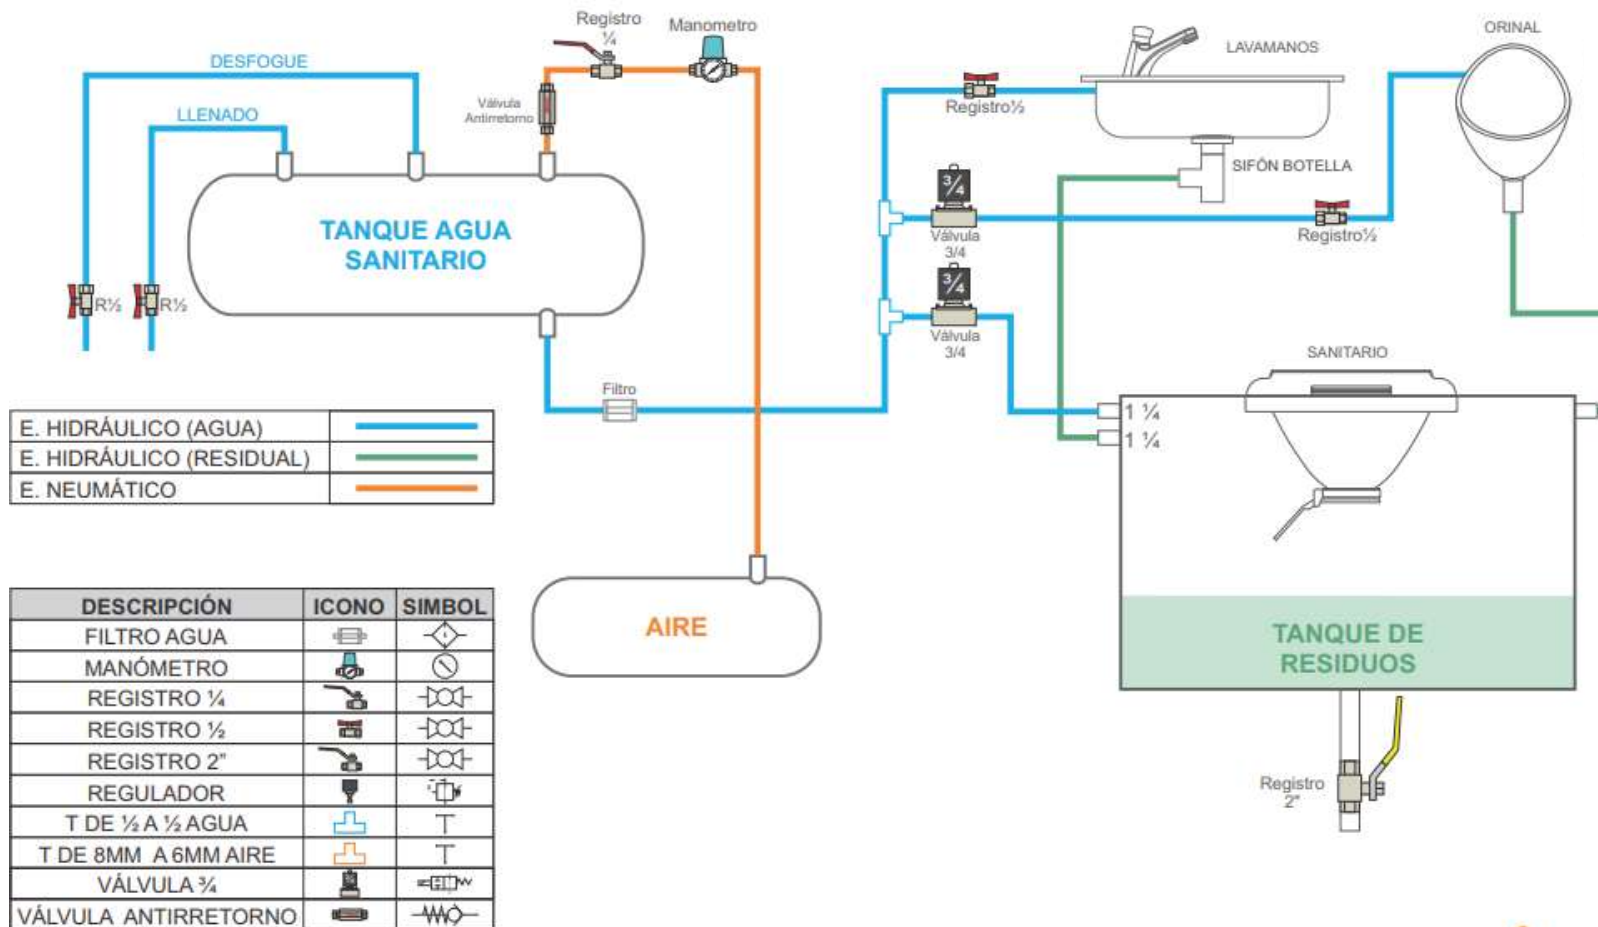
Registro ¼
Manometro
DESFOGUE
LLENADO
Válvula Antirretorno
TANQUE AGUA SANITARIO
R½
R½
Filtro
AIRE

LAVAMANOS
ORINAL
Registro½
SIFÓN BOTELLA
$\frac{3}{4}$
Válvula 3/4
Registro½
$\frac{3}{4}$
Válvula 3/4
SANITARIO
1 ¼
1 ¼
TANQUE DE RESIDUOS
Registro 2"

| E. HIDRÁULICO (AGUA) | |
|---|---|
| E. HIDRÁULICO (RESIDUAL) | |
| E. NEUMÁTICO | |

| DESCRIPCIÓN | ICONO | SIMBOL |
|---|---|---|
| FILTRO AGUA | | |
| MANÓMETRO | | |
| REGISTRO ¼ | | |
| REGISTRO ½ | | |
| REGISTRO 2" | | |
| REGULADOR | | |
| T DE ½ A ½ AGUA | | T |
| T DE 8MM A 6MM AIRE | | T |
| VÁLVULA ¾ | | |
| VÁLVULA ANTIRRETORNO | | |